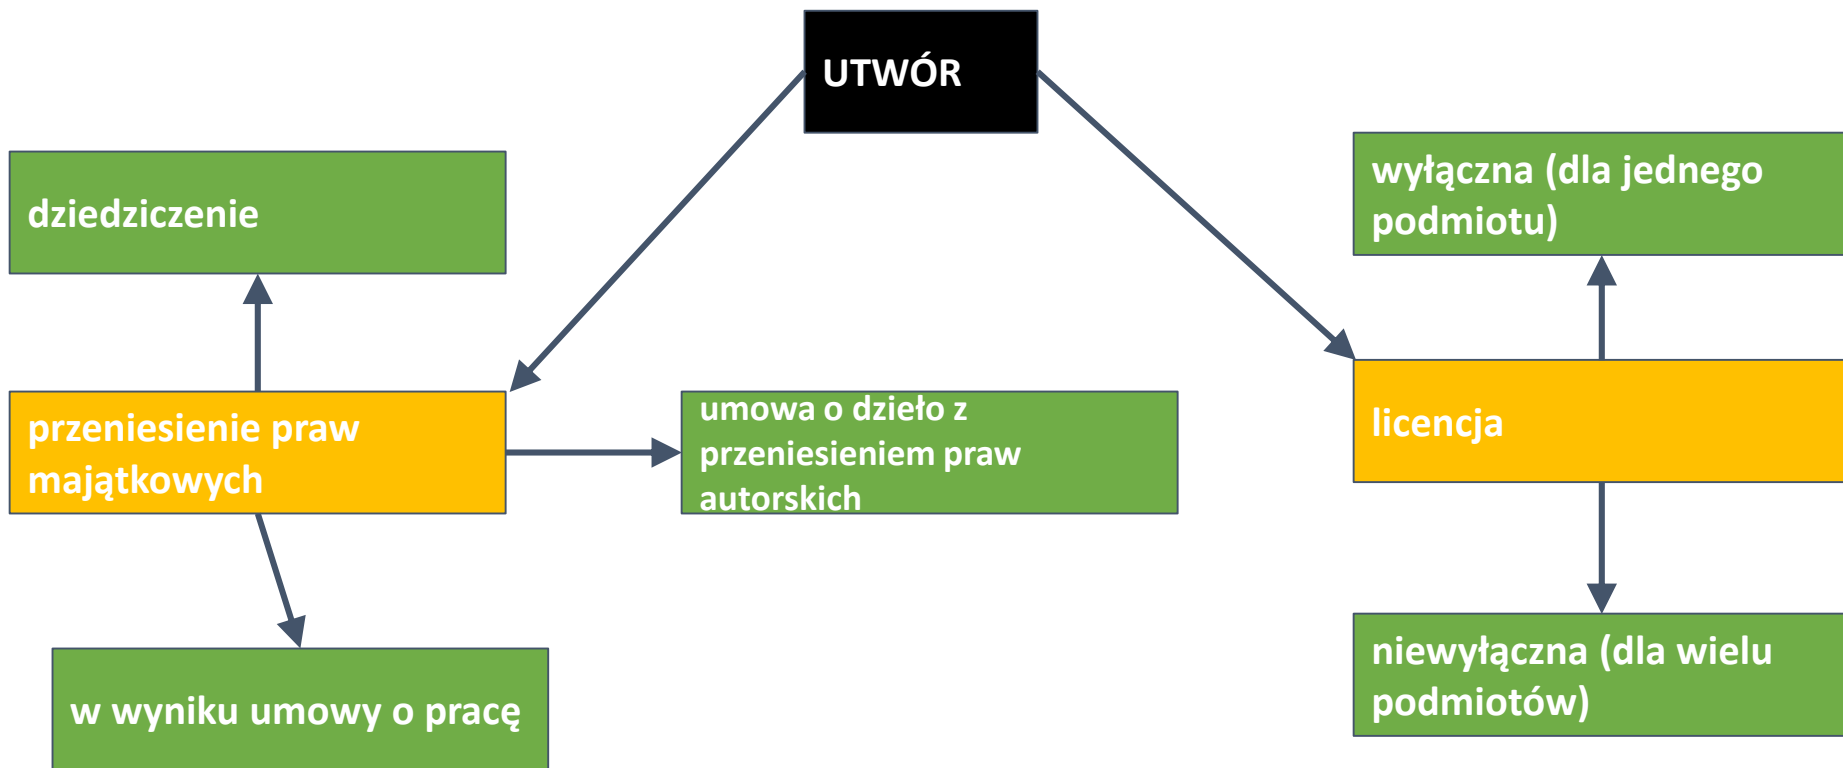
UTWÓR

dziedziczenie

przeniesienie praw majątkowych

umowa o dzieło z przeniesieniem praw autorskich

w wyniku umowy o pracę

wyłączna (dla jednego podmiotu)

licencja

niewyłączna (dla wielu podmiotów)